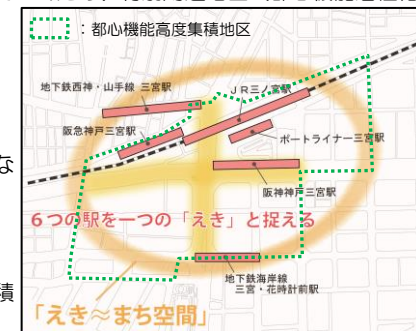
：都心機能高度集積地区

地下鉄西神・山手線 三宮駅

ＪＲ三ノ宮駅

阪急神戸三宮駅

ポートライナー三宮駅

阪神神戸三宮駅

６つの駅を一つの「えき」と捉える

地下鉄海岸線
三宮・花時計前駅

「えき≈まち空間」

な

積